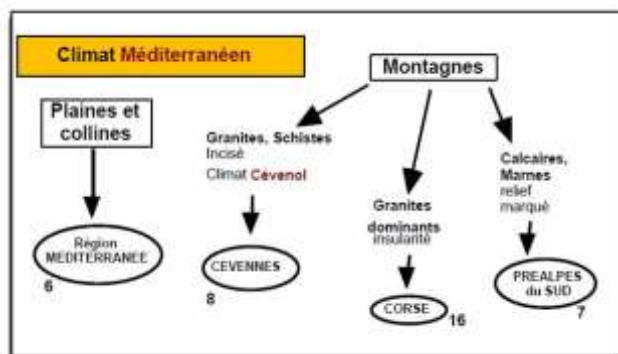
Climat Méditerranéen

Montagnes

Plaines et collines

Région MEDITERRANEE
6

Granites, Schistes
Incisé
Climat Cévenol

CEVENNES
8

Granites dominants
insularité

CORSE
16

Calcaires, Marnes
relief marqué

PREALPES du SUD
7